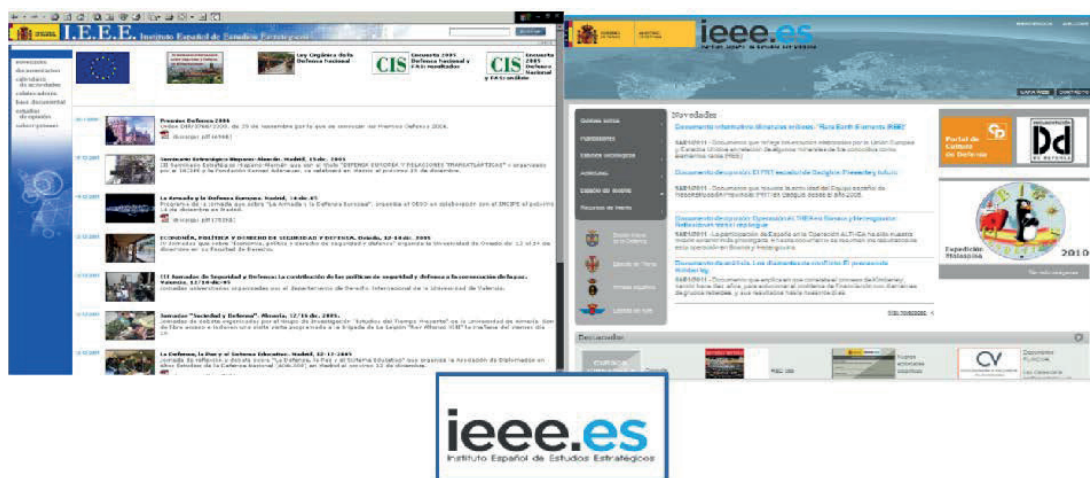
I.E.E.E. Instituto Español de Estudios Estratégicos

Ley Orgánica de la Defensa Nacional

CIS Encuesta 2005 Defensa Nacional y FAS: resultados

CIS Encuesta 2005 Defensa Nacional y FAS: resultados

Premios Defensa 2005

Seminario Estratégico Mayores Alumnos. Madrid, 13 dic. 2005

La Armada y la Defensa Europea. Madrid, 14 dic. 05

ECONOMÍA, POLÍTICA Y DERECHO DE SEGURIDAD Y DEFENSA. Oviedo, 12-14 dic. 2005

III Jornadas de Seguridad y Defensa: La contribución de las políticas de seguridad y defensa a la construcción de la paz. Valencia, 12/16 dic/05

Jornadas "Sociedad y Defensa". Almería, 12/16 dic. 2005.

La Defensa, la Paz y el Sistema Educativo. Madrid, 12-13 2005

ieee.es

Novedades

Documento informativo

Documento de opinión

Documento de análisis

Portal de Cultura de Defensa

Dd

Expedición Malaspina 2010

Destacados

ieee.es
Instituto Español de Estudios Estratégicos